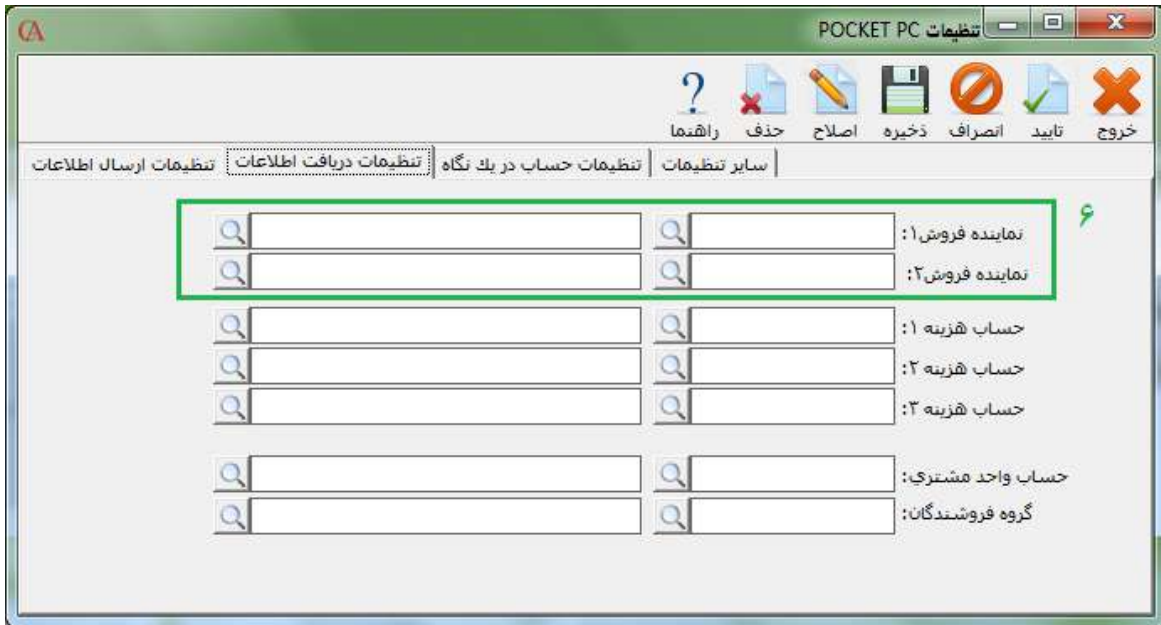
تنظیمات POCKET PC

خروج تایید انصراف ذخیره اصلاح حذف راهنما

تنظیمات ارسال اطلاعات | تنظیمات دریافت اطلاعات | تنظیمات حساب در یک نگاه | سایر تنظیمات

۶

نماینده فروش۱:
نماینده فروش۲:
حساب هزینه ۱:
حساب هزینه ۲:
حساب هزینه ۳:
حساب واحد مشتري:
گروه فروشندگان: